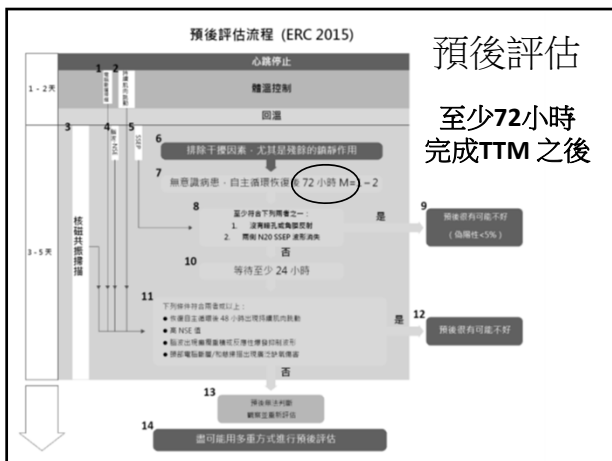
預後評估流程 (ERC 2015)

預後評估

至少72小時完成TTM 之後

心跳停止

1 - 2天

1 2

體溫控制

回溫

3 4 5

6 排除干擾因素，尤其是殘餘的鎮靜作用

7 無意識病患，自主循環恢復≥72 小時 M≤1-2

8 至少符合下列兩者之一：
1. 瞳孔和角膜反射消失
2. 兩側 N20 SSEP 波形消失

是

9 預後很有可能不好 (偽陽性<5%)

否

3 - 5天

核磁共振掃描

10 等待至少 24 小時

11 下列條件符合兩者或以上：
● 恢復自主循環後 48 小時內出現持續肌抽動
● 高 NSE 值
● 腦波出現無反應性爆發抑制或持續癲癇
● 頭部電腦斷層/核磁共振出現廣泛缺氧損傷

是

12 預後很有可能不好

否

13 預後尚未判斷 觀察且重新評估

14 盡可能用多重方式進行預後評估